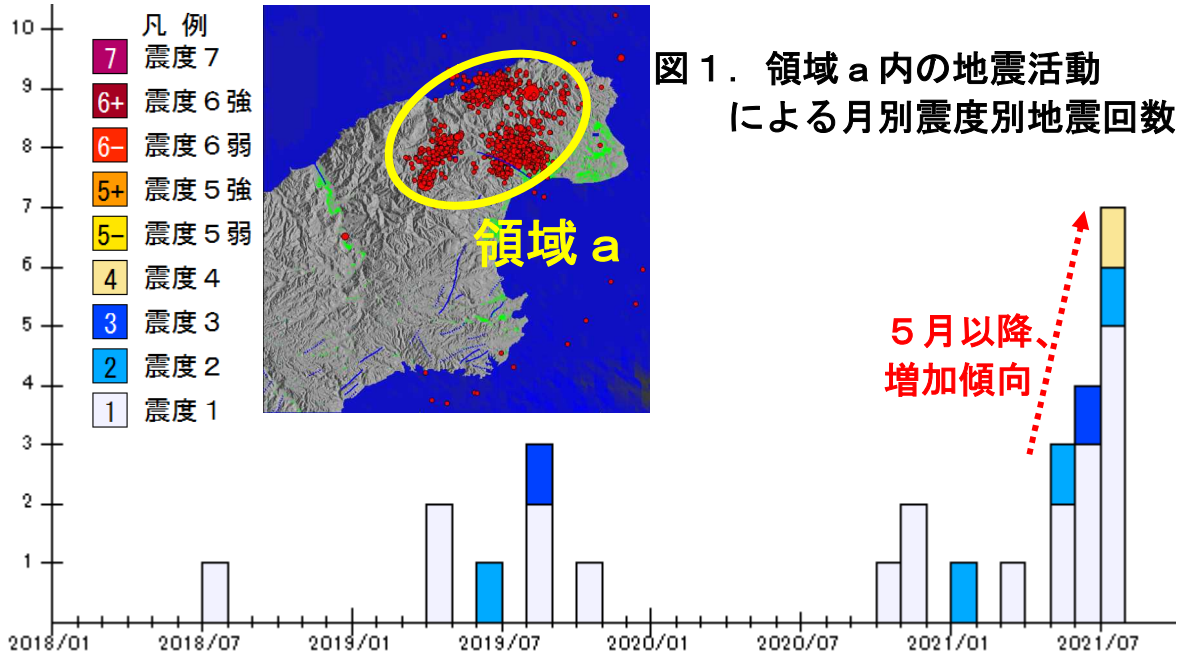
凡 例
7 震度７
6+ 震度６強
6− 震度６弱
5+ 震度５強
5− 震度５弱
4 震度４
3 震度３
2 震度２
1 震度１

図１．領域ａ内の地震活動による月別震度別地震回数

領域ａ

５月以降、増加傾向

10
9
8
7
6
5
4
3
2
1

2018/01
2018/07
2019/01
2019/07
2020/01
2020/07
2021/01
2021/07